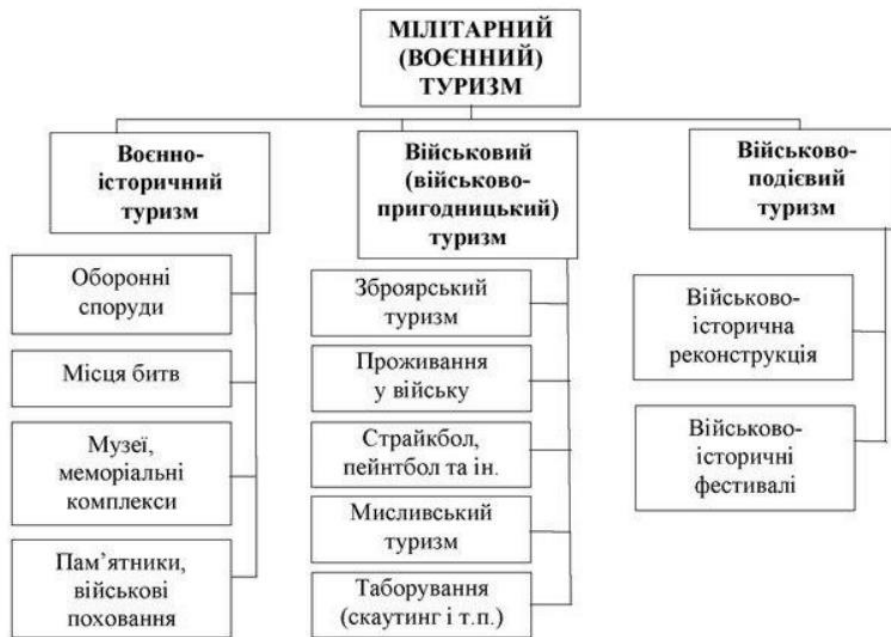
МІЛІТАРНИЙ (ВОЄННИЙ) ТУРИЗМ

Воєнно-історичний туризм

Оборонні споруди

Місця битв

Музеї, меморіальні комплекси

Пам'ятники, військові поховання

Військовий (військово-пригодницький) туризм

Зброярський туризм

Проживання у війську

Страйкбол, пейнтбол та ін.

Мисливський туризм

Таборування (скаутинг і т.п.)

Військово-подієвий туризм

Військово-історична реконструкція

Військово-історичні фестивалі